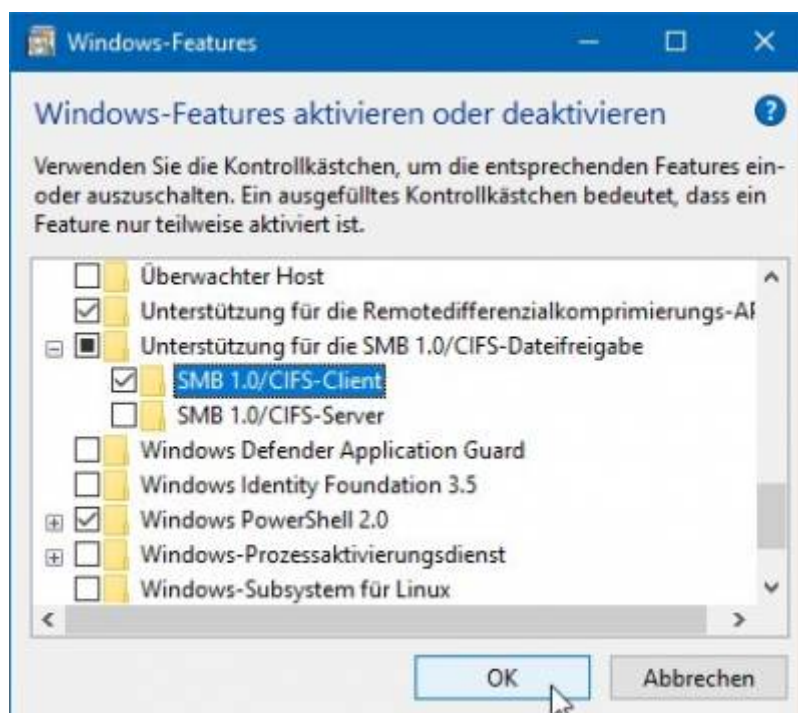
Windows-Features

Windows-Features aktivieren oder deaktivieren

Verwenden Sie die Kontrollkästchen, um die entsprechenden Features ein- oder auszuschalten. Ein ausgefülltes Kontrollkästchen bedeutet, dass ein Feature nur teilweise aktiviert ist.

Überwachter Host
Unterstützung für die Remotedifferenzialkomprimierungs-AP
Unterstützung für die SMB 1.0/CIFS-Dateifreigabe
SMB 1.0/CIFS-Client
SMB 1.0/CIFS-Server
Windows Defender Application Guard
Windows Identity Foundation 3.5
Windows PowerShell 2.0
Windows-Prozessaktivierungsdienst
Windows-Subsystem für Linux

OK
Abbrechen